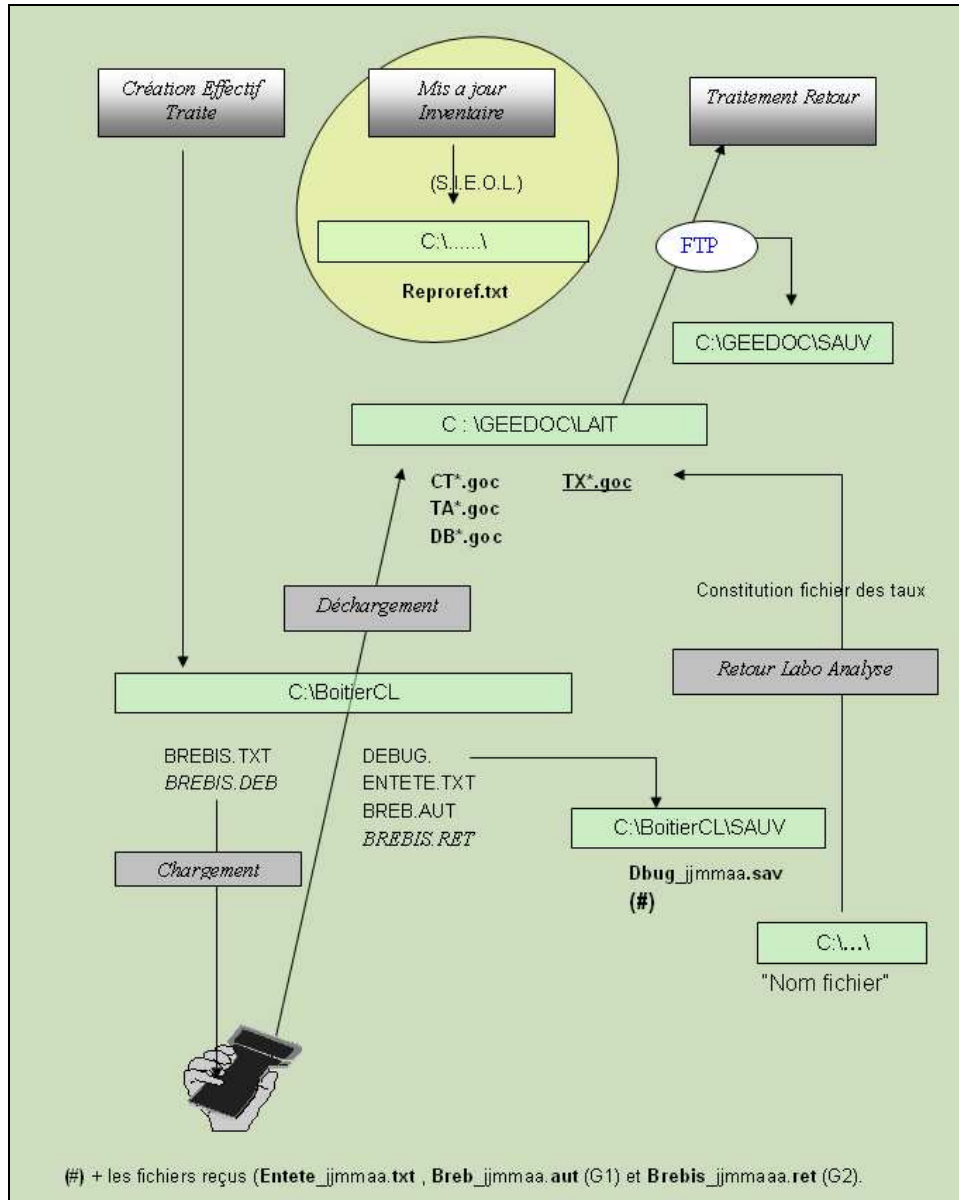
Création Effectif Traite

Mis a jour Inventaire

(S.I.E.O.L.)

C:\......\

Reproref.txt

Traitement Retour

FTP

C:\GEEDOC\SAUV

C : \GEEDOC\LAIT

CT*.goc
TA*.goc
DB*.goc

TX*.goc

Déchargement

Constitution fichier des taux

Retour Labo Analyse

C:\BoitierCL

BREBIS.TXT
BREBIS.DEB

DEBUG.
ENTETE.TXT
BREB.AUT
BREBIS.RET

C:\BoitierCL\SAUV

Dbug_jjmmaa.sav
(#)

Chargement

C:\...\

"Nom fichier"

(#) + les fichiers reçus (Entete_jjmmaa.txt , Breb_jjmmaa.aut (G1) et Brebis_jjmmaaa.ret (G2).